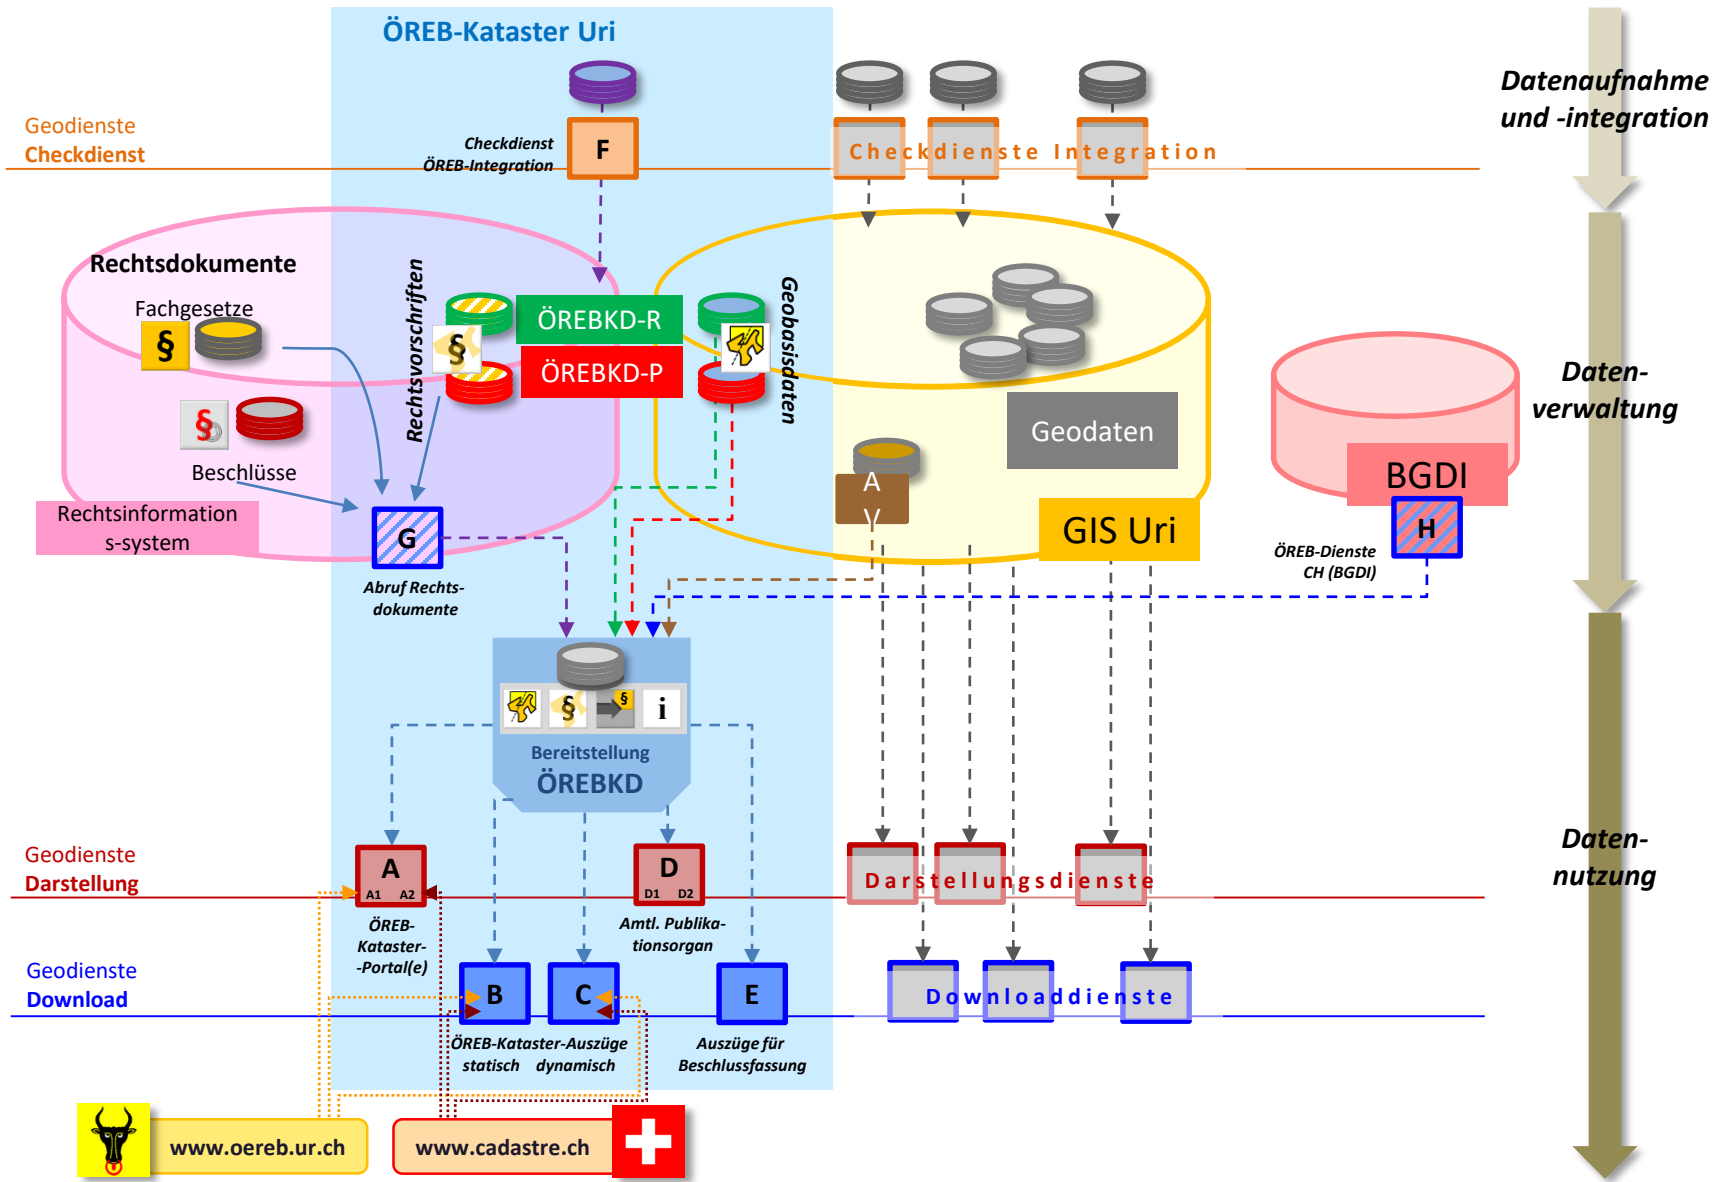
ÖREB-Kataster Uri

Datenaufnahme und -integration

Geodienste
Checkdienst

Checkdienst ÖREB-Integration

F

Checkdienste Integration

Rechtsdokumente

Fachgesetze

§

Beschlüsse

Rechtsinformations-system

Rechtsvorschriften

ÖREBKD-R

ÖREBKD-P

Geobasisdaten

Geodaten

GIS Uri

A V

Daten-verwaltung

BGDI

H

ÖREB-Dienste CH (BGDI)

G

Abruf Rechts-dokumente

i

Bereitstellung
ÖREBKD

Daten-nutzung

Geodienste
Darstellung

A
A1 A2

ÖREB-Kataster--Portal(e)

D
D1 D2

Amtl. Publika-tionsorgan

Darstellungsdienste

Geodienste
Download

B

C

E

ÖREB-Kataster-Auszüge
statisch dynamisch

Auszüge für Beschlussfassung

Downloaddienste

www.oereb.ur.ch

www.cadastre.ch